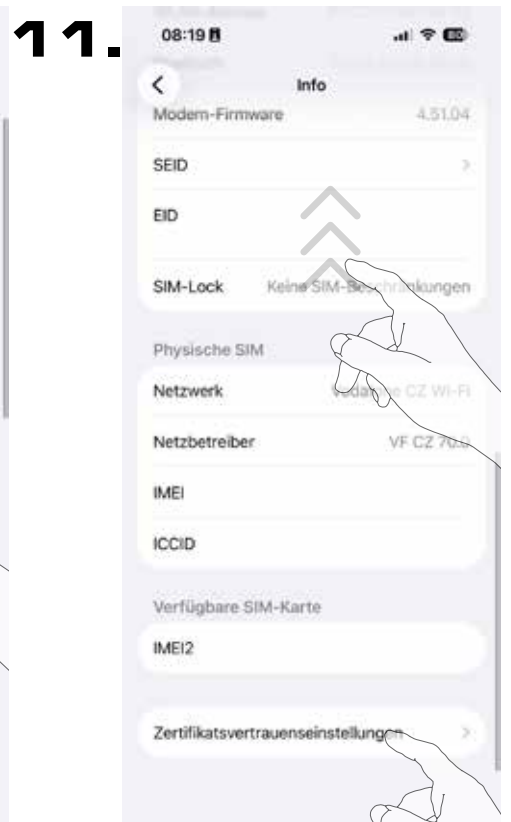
11.

08:19

Info

Modem-Firmware 4.51.04

SEID

EID

SIM-Lock Keine SIM-Beschränkungen

Physische SIM

Netzwerk Vodafone CZ Wi-Fi

Netzbetreiber VF CZ 70.0

IMEI

ICCID

Verfügbare SIM-Karte

IMEI2

Zertifikatsvertrauenseinstellungen